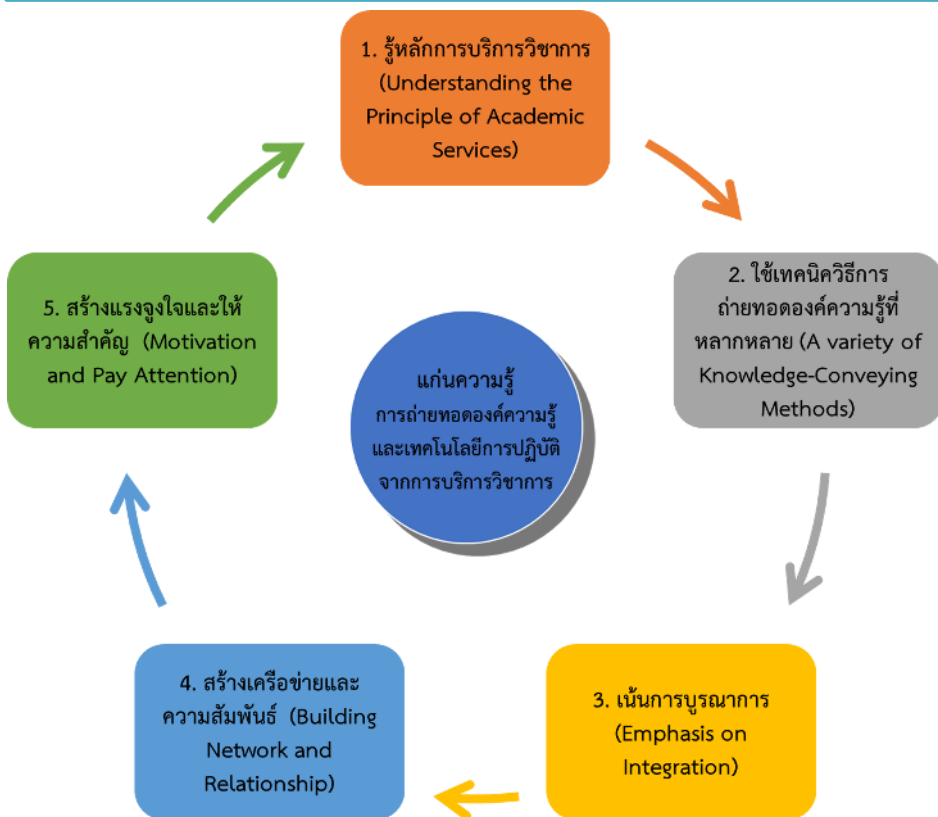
1. รู้หลักการบริการวิชาการ (Understanding the Principle of Academic Services)

2. ใช้เทคนิควิธีการถ่ายทอดองค์ความรู้ที่หลากหลาย (A variety of Knowledge-Conveying Methods)

3. เน้นการบูรณาการ (Emphasis on Integration)

4. สร้างเครือข่ายและความสัมพันธ์ (Building Network and Relationship)

5. สร้างแรงจูงใจและให้ความสำคัญ (Motivation and Pay Attention)

แก่นความรู้
การถ่ายทอดองค์ความรู้และเทคโนโลยีการปฏิบัติจากการบริการวิชาการ